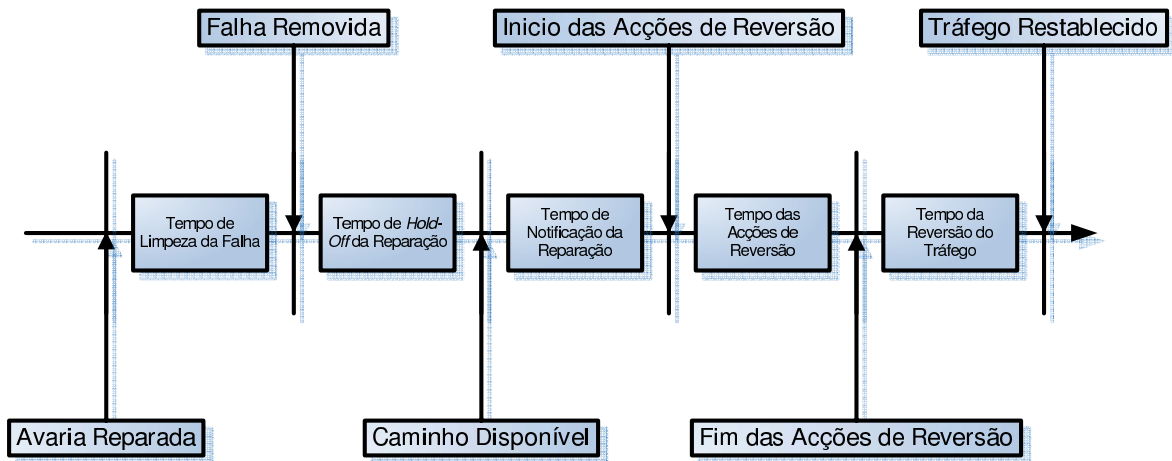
Falha Removida

Inicio das Acções de Reversão

Tráfego Restablecido

Tempo de Limpeza da Falha

Tempo de *Hold-Off* da Reparação

Tempo de Notificação da Reparação

Tempo das Acções de Reversão

Tempo da Reversão do Tráfego

Avaria Reparada

Caminho Disponível

Fim das Acções de Reversão